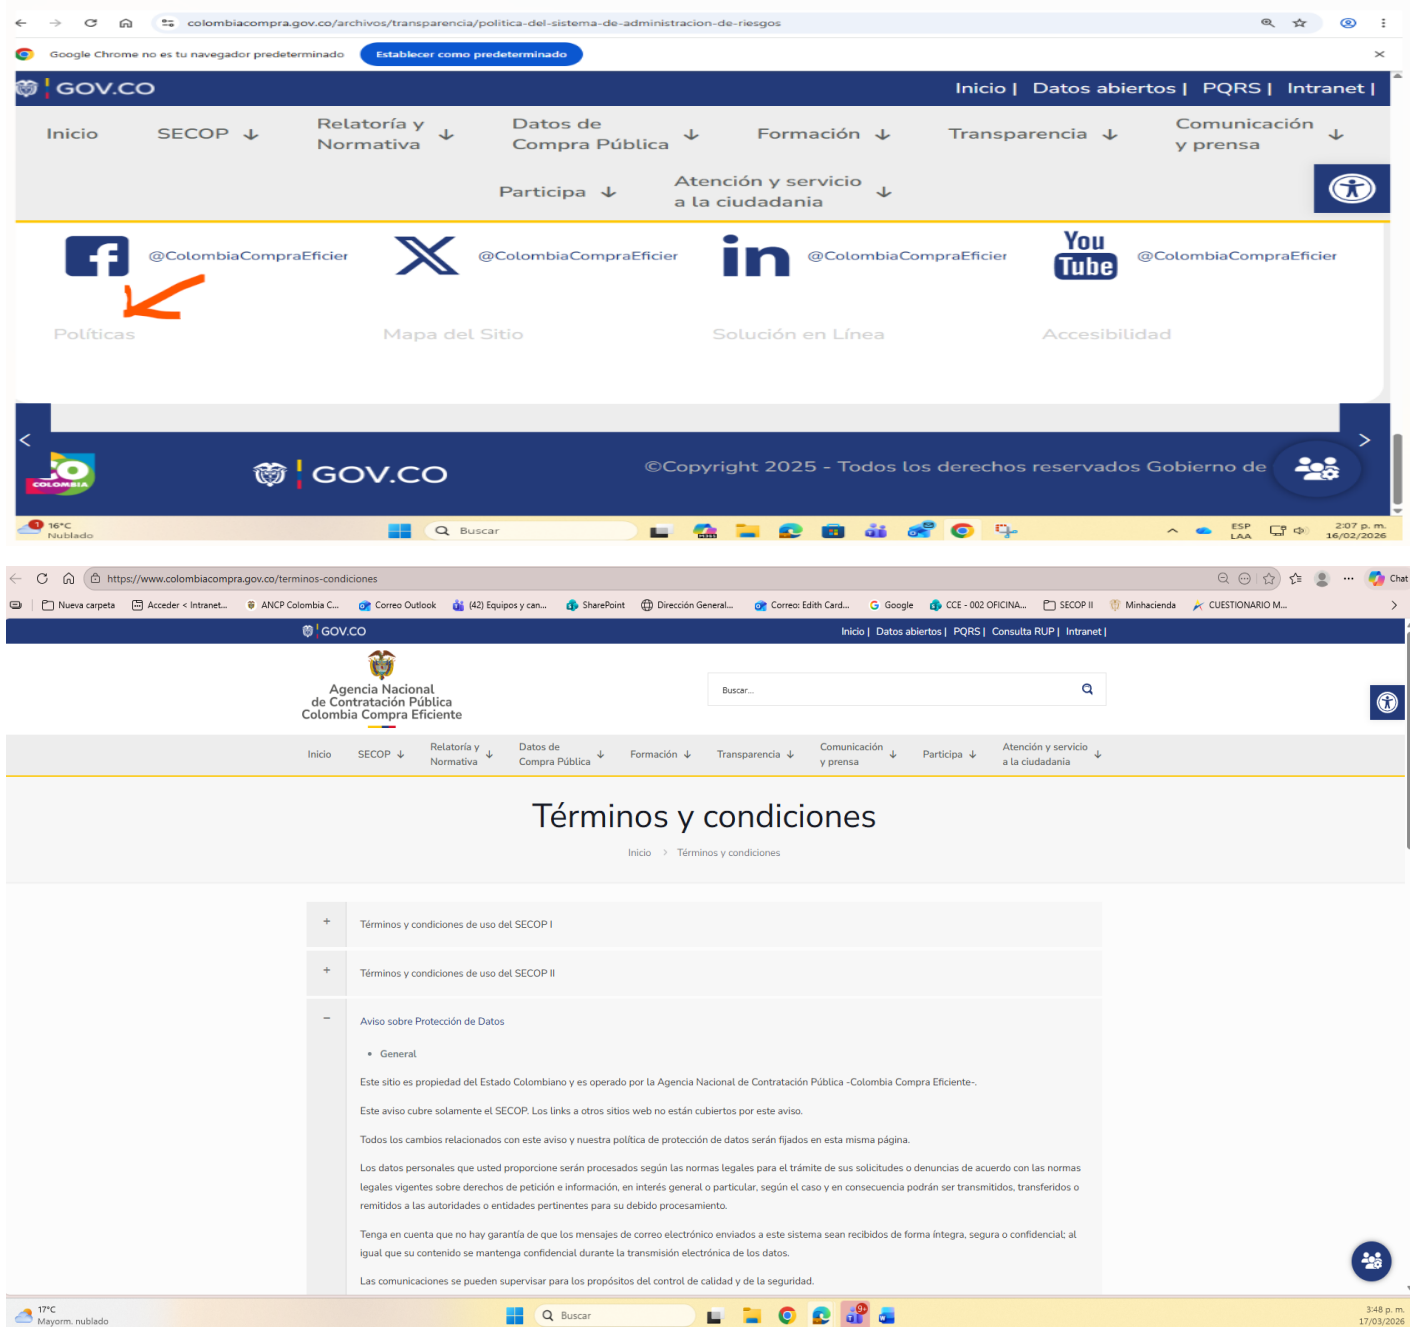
colombiacompra.gov.co/archivos/transparencia/politica-del-sistema-de-administracion-de-riesgos

Google Chrome no es tu navegador predeterminado Establecer como predeterminado

GOV.CO Inicio | Datos abiertos | PQRS | Intranet |

Inicio SECOP Relatoría y Normativa Datos de Compra Pública Formación Transparencia Comunicación y prensa

Participa Atención y servicio a la ciudadanía

@ColombiaCompraEficier @ColombiaCompraEficier @ColombiaCompraEficier You Tube @ColombiaCompraEficier

Políticas Mapa del Sitio Solución en Línea Accesibilidad

GOV.CO ©Copyright 2025 - Todos los derechos reservados Gobierno de

16°C Nublado Buscar ESP LAA 2:07 p. m. 16/02/2026

https://www.colombiacompra.gov.co/terminos-condiciones

Nueva carpeta Acceder < Intranet... ANCP Colombia C... Correo Outlook (42) Equipos y can... SharePoint Dirección General... Correo: Edith Card... Google CCE - 002 OFICINA... SECOP II Minhacienda CUESTIONARIO M...

Chat

GOV.CO Inicio | Datos abiertos | PQRS | Consulta RUP | Intranet |

Agencia Nacional de Contratación Pública Colombia Compra Eficiente

Buscar...

Inicio SECOP Relatoría y Normativa Datos de Compra Pública Formación Transparencia Comunicación y prensa Participa Atención y servicio a la ciudadanía

Términos y condiciones

Inicio › Términos y condiciones

+ Términos y condiciones de uso del SECOP I

+ Términos y condiciones de uso del SECOP II

− Aviso sobre Protección de Datos

• General

Este sitio es propiedad del Estado Colombiano y es operado por la Agencia Nacional de Contratación Pública -Colombia Compra Eficiente-.

Este aviso cubre solamente el SECOP. Los links a otros sitios web no están cubiertos por este aviso.

Todos los cambios relacionados con este aviso y nuestra política de protección de datos serán fijados en esta misma página.

Los datos personales que usted proporcione serán procesados según las normas legales para el trámite de sus solicitudes o denuncias de acuerdo con las normas legales vigentes sobre derechos de petición e información, en interés general o particular, según el caso y en consecuencia podrán ser transmitidos, transferidos o remitidos a las autoridades o entidades pertinentes para su debido procesamiento.

Tenga en cuenta que no hay garantía de que los mensajes de correo electrónico enviados a este sistema sean recibidos de forma íntegra, segura o confidencial; al igual que su contenido se mantenga confidencial durante la transmisión electrónica de los datos.

Las comunicaciones se pueden supervisar para los propósitos del control de calidad y de la seguridad.

17°C Mayorm. nublado Buscar 3:48 p. m. 17/03/2026